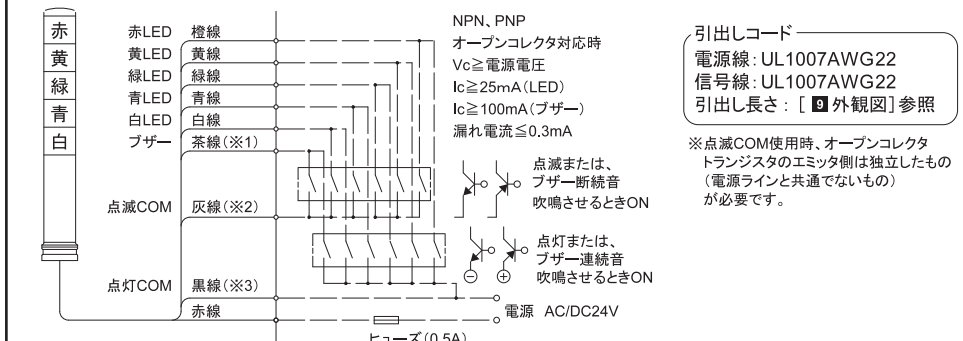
赤
黄
緑
青
白

赤LED 橙線
黄LED 黄線
緑LED 緑線
青LED 青線
白LED 白線
ブザー 茶線（※1）

点滅COM 灰線（※2）

点灯COM 黒線（※3）
赤線

NPN、PNP
オープンコレクタ対応時
Vc≧電源電圧
Ic≧25mA（LED）
Ic≧100mA（ブザー）
漏れ電流≦0.3mA

点滅または、
ブザー断続音
吹鳴させるときON

点灯または、
ブザー連続音
吹鳴させるときON

⊖ ⊕

電源 AC/DC24V

ヒューズ（0.5A）

引出しコード
電源線：UL1007AWG22
信号線：UL1007AWG22
引出し長さ：［ 9 外観図］参照

※点滅COM使用時、オープンコレクタトランジスタのエミッタ側は独立したもの（電源ラインと共通でないもの）が必要です。